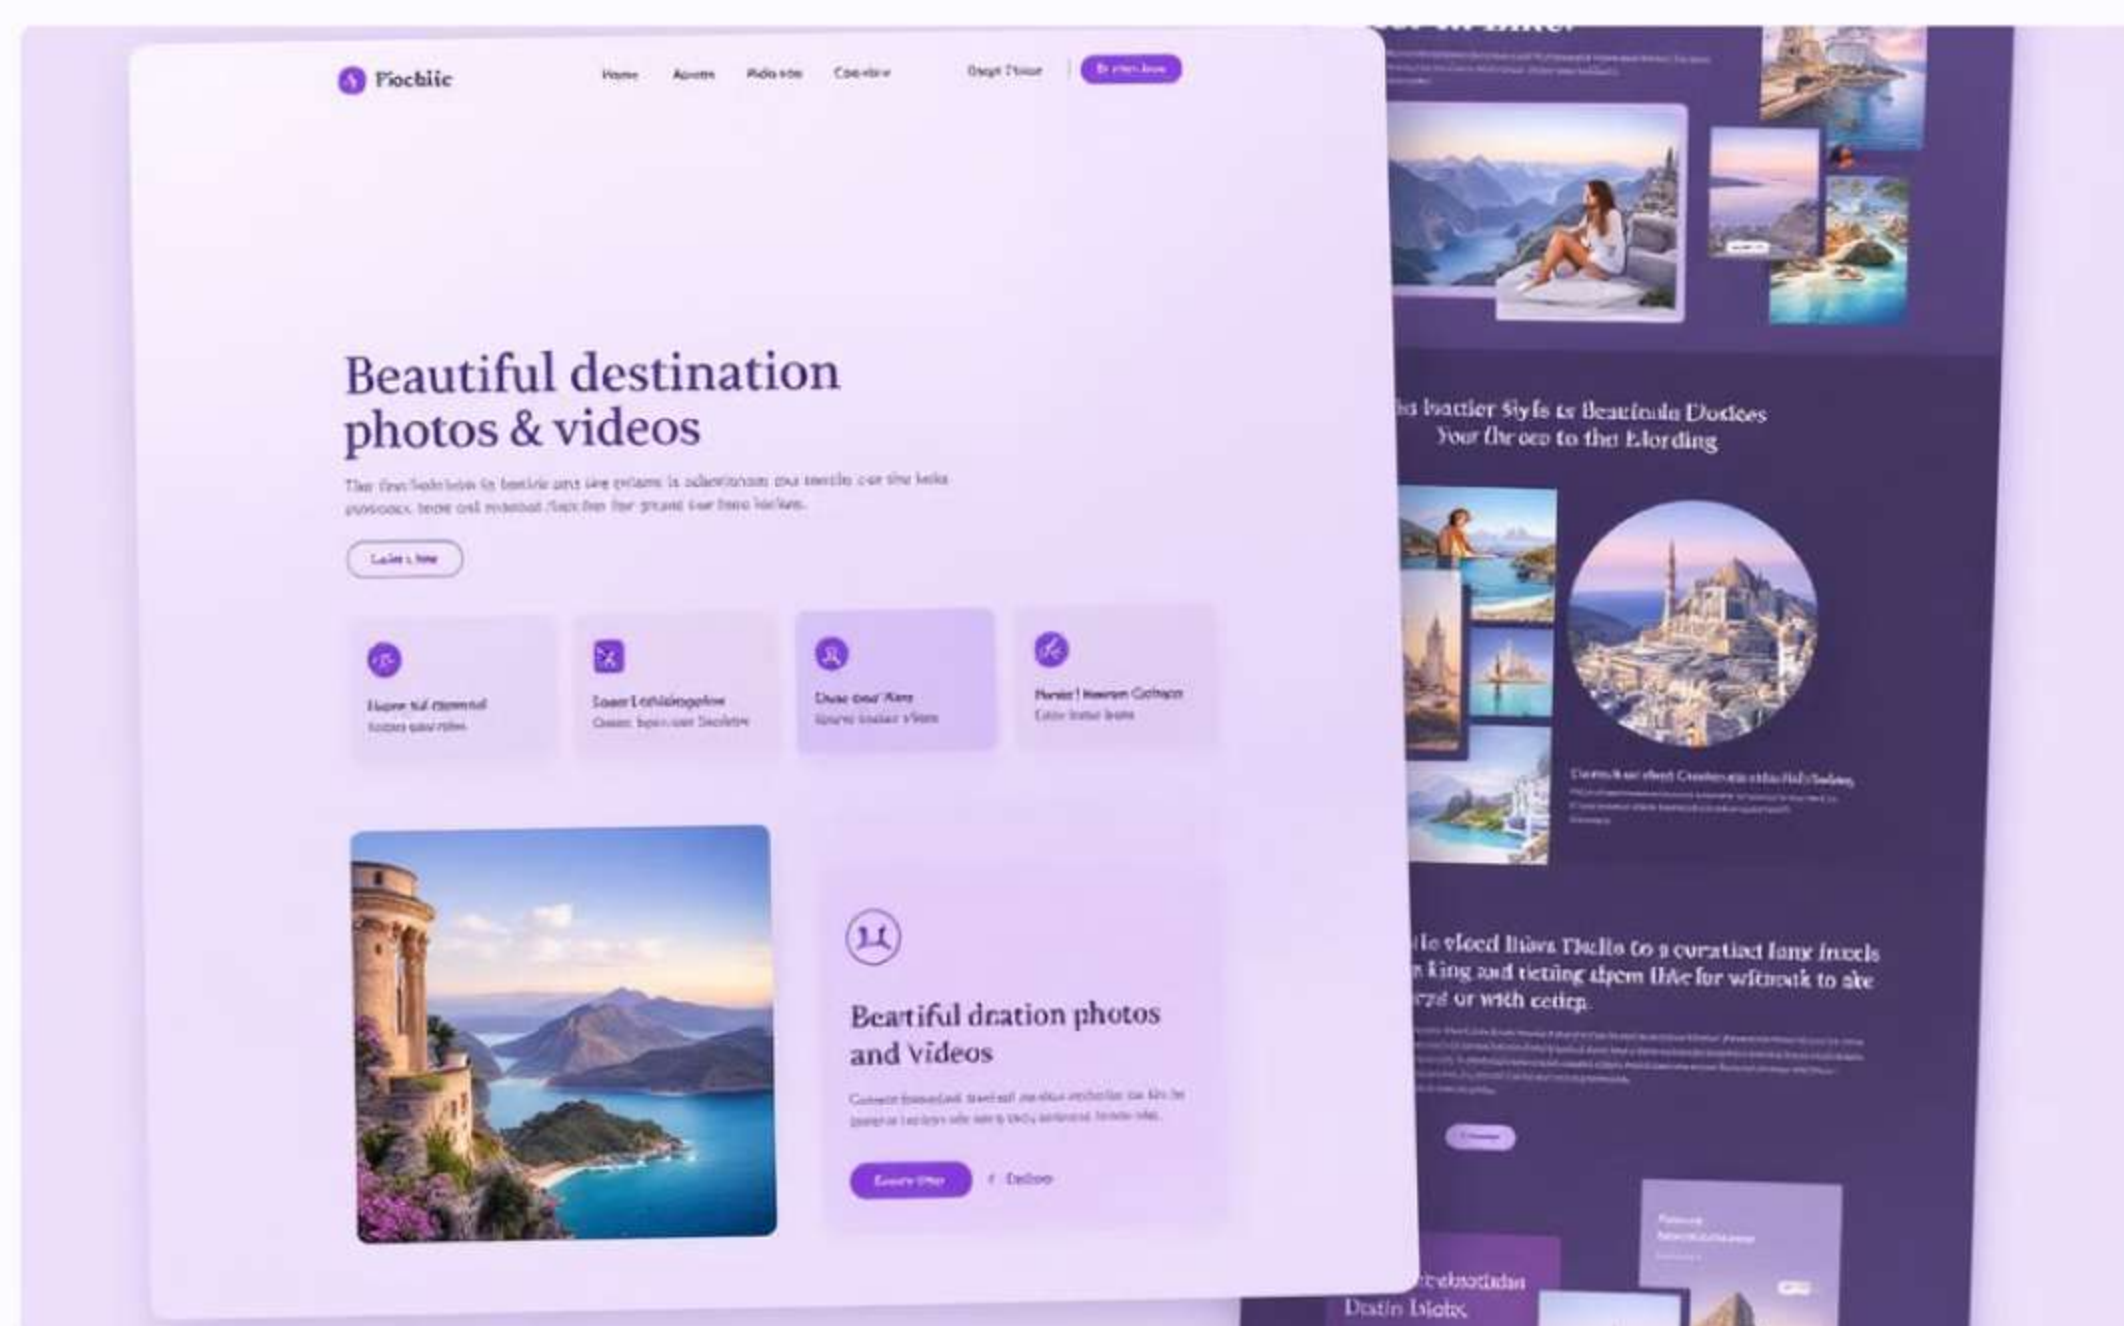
Piochiie

Home Aposts Pido sho Coprolow

Dagt Poise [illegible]

Beautiful destination photos & videos

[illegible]

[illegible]

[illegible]

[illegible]

Dase one Han
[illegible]

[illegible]

Beartiful dnation photos and videos

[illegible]

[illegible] Deloo

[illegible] battier Siyls ts Beautiuln Dodoes Your lhe oeo to the Elording

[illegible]

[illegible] le vleed lliavs Tlielis to a ouratiad lanr inxels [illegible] King aad tieting dpem llie for witnouk to ake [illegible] or with cetiqp.

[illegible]

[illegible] eebustidan Dnatin Ilialx